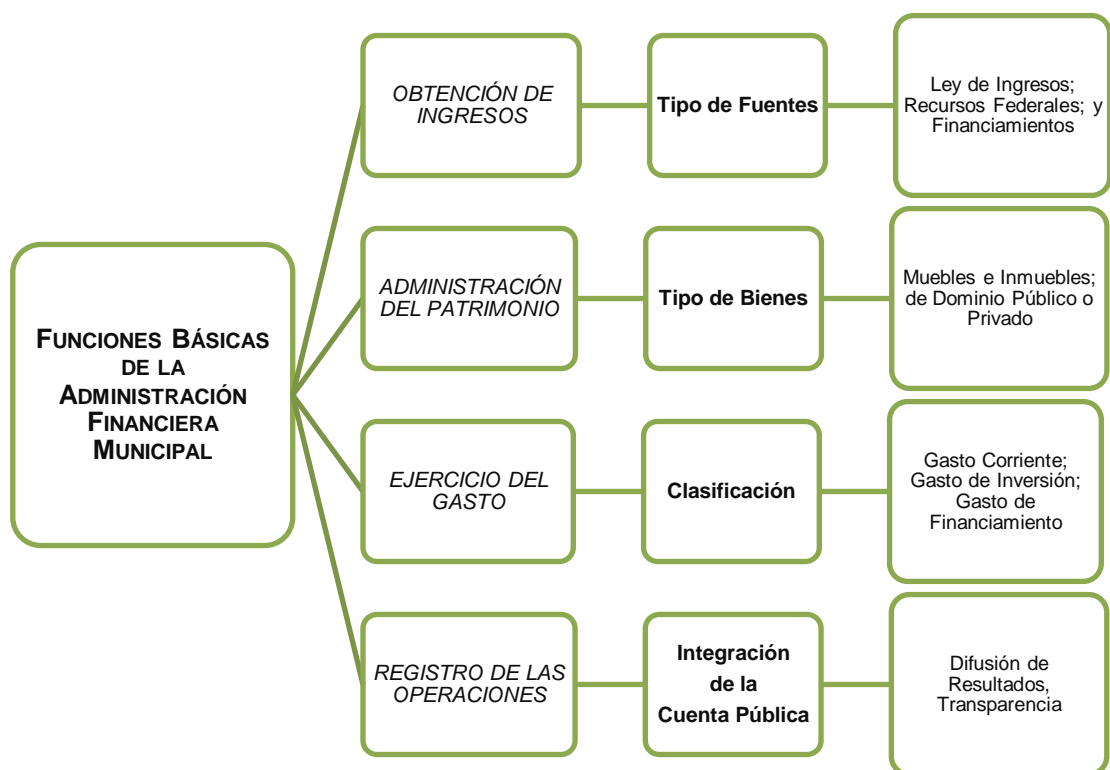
FUNCIONES BÁSICAS DE LA ADMINISTRACIÓN FINANCIERA MUNICIPAL

OBTENCIÓN DE INGRESOS

Tipo de Fuentes

Ley de Ingresos; Recursos Federales; y Financiamientos

ADMINISTRACIÓN DEL PATRIMONIO

Tipo de Bienes

Muebles e Inmuebles; de Dominio Público o Privado

EJERCICIO DEL GASTO

Clasificación

Gasto Corriente; Gasto de Inversión; Gasto de Financiamiento

REGISTRO DE LAS OPERACIONES

Integración de la Cuenta Pública

Difusión de Resultados, Transparencia